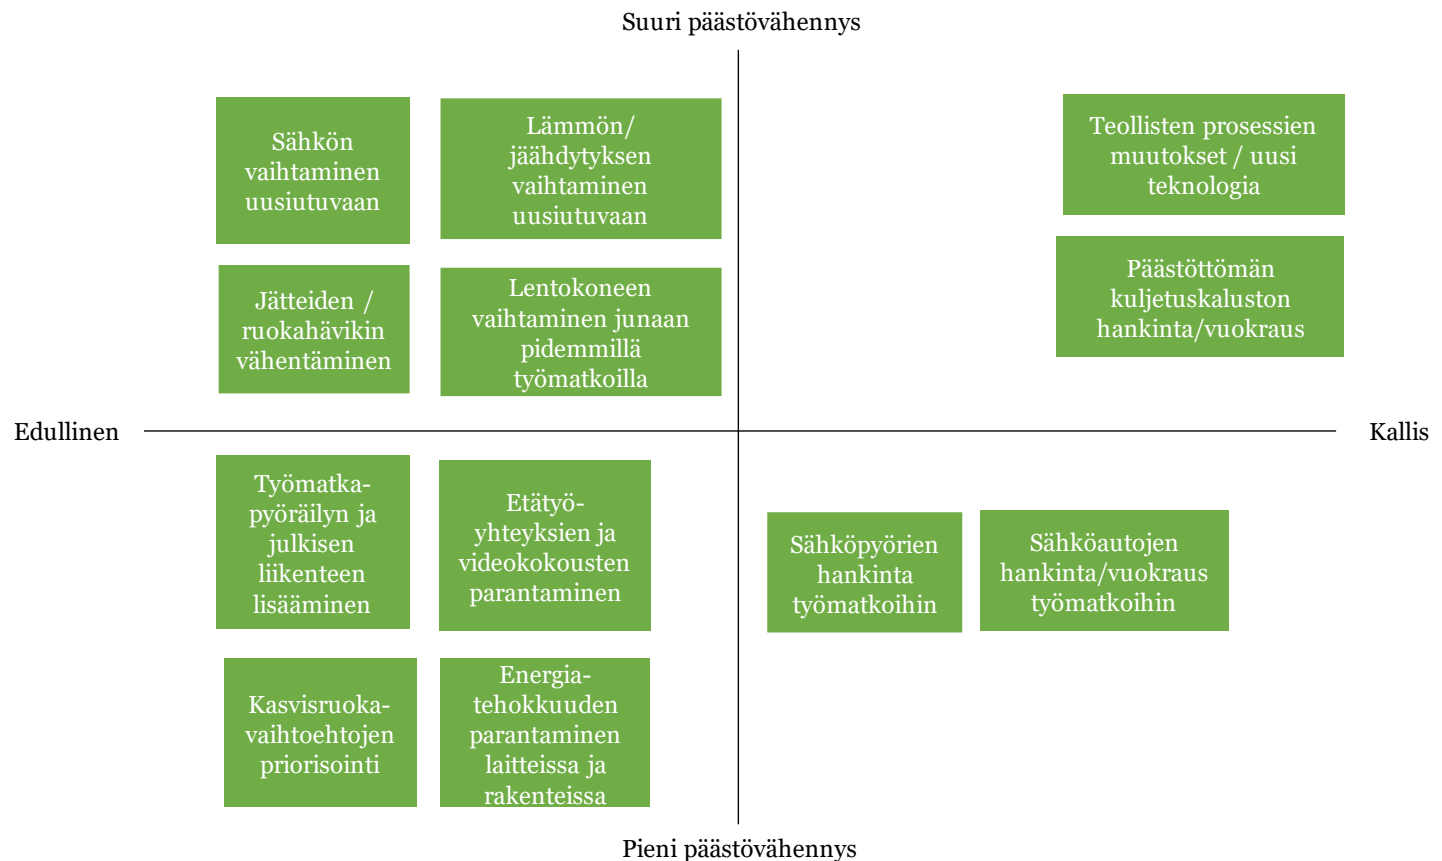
Suuri päästövähennys

Sähkön vaihtaminen uusiutuvaan

Lämmön/ jäähdytyksen vaihtaminen uusiutuvaan

Teollisten prosessien muutokset / uusi teknologia

Jätteiden / ruokahävikin vähentäminen

Lentokoneen vaihtaminen junaan pidemmillä työmatkoilla

Päästöttömän kuljetuskaluston hankinta/vuokraus

Edullinen

Kallis

Työmatkapyöräilyn ja julkisen liikenteen lisääminen

Etätyöyhteyksien ja videokokousten parantaminen

Sähköpyörien hankinta työmatkoihin

Sähköautojen hankinta/vuokraus työmatkoihin

Kasvisruokavaihtoehtojen priorisointi

Energiatehokkuuden parantaminen laitteissa ja rakenteissa

Pieni päästövähennys